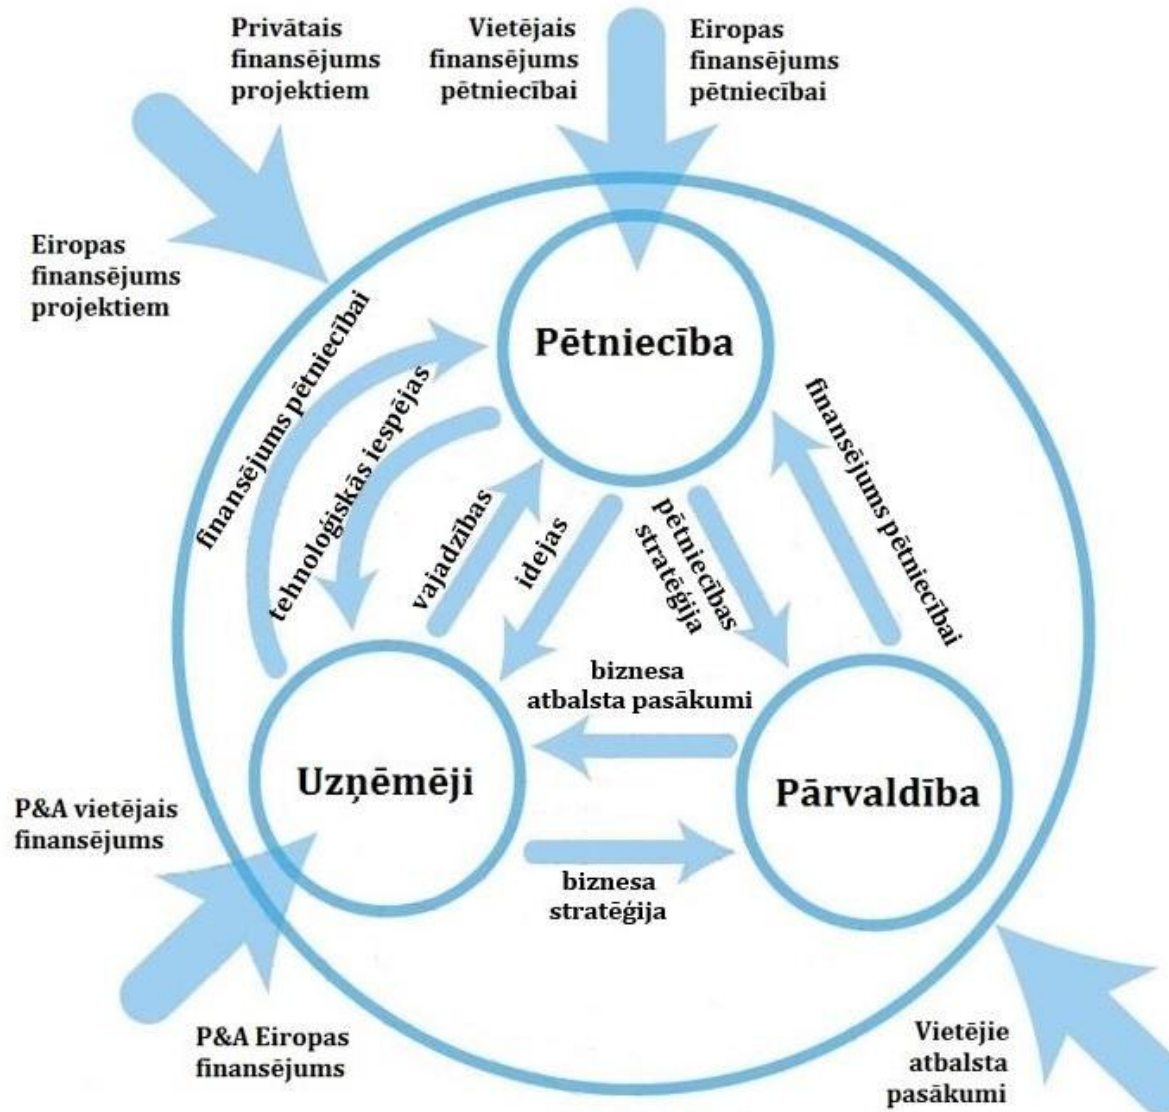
Privātais finansējums projektiem

Vietējais finansējums pētniecībai

Eiropas finansējums pētniecībai

Eiropas finansējums projektiem

Pētniecība

finansējums pētniecībai

tehnoloģiskās iespējas

vajadzības

idejas

pētniecības stratēģija

finansējums pētniecībai

biznesa atbalsta pasākumi

Uzņēmēji

Pārvaldība

P&A vietējais finansējums

biznesa stratēģija

P&A Eiropas finansējums

Vietējie atbalsta pasākumi